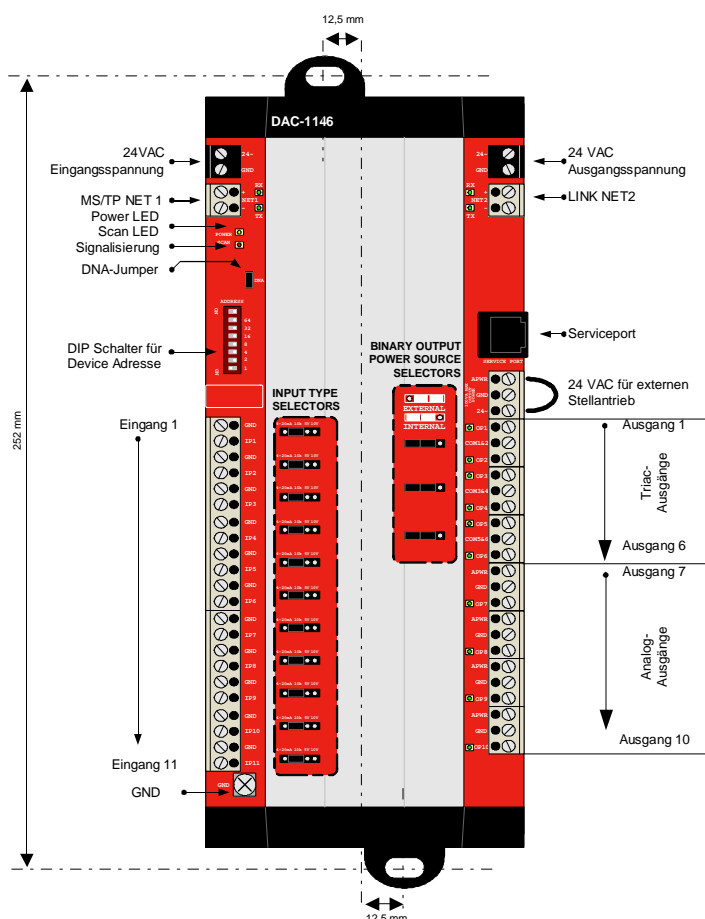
12,5 mm

DAC-1146

24VAC Eingangsspannung

24~
GND

MS/TP NET 1

RX
+
NET1
-
TX

Power LED
Scan LED
Signalisierung

POWER
SCAN

DNA-Jumper

DNA

DIP Schalter für Device Adresse

ADDRESS
ON
64
32
16
8
4
2
1
ON

Eingang 1

GND
IP1
GND
IP2
GND
IP3
GND
IP4
GND
IP5
GND
IP6
GND
IP7
GND
IP8
GND
IP9
GND
IP10
GND
IP11

Eingang 11

GND

GND

252 mm

INPUT TYPE SELECTORS

4-20mA 10k 5V 10V

BINARY OUTPUT POWER SOURCE SELECTORS

EXTERNAL
INTERNAL

24 VAC Ausgangsspannung

24~
GND

LINK NET2

RX
+
NET2
-
TX

Serviceport

SERVICE PORT

APWR
GND
24~

24 VAC für externen Stellantrieb

Ausgang 1

OP1
COM1&2
OP2
OP3
COM3&4
OP4
OP5
COM5&6
OP6

Triac-Ausgänge

Ausgang 6

Ausgang 7

APWR
GND
OP7
APWR
GND
OP8
APWR
GND
OP9
APWR
GND
OP10

Analog-Ausgänge

Ausgang 10

12,5 mm